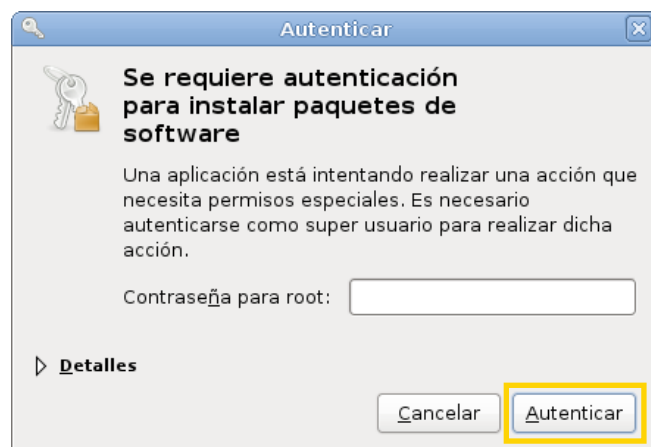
Autenticar

Se requiere autenticación para instalar paquetes de software

Una aplicación está intentando realizar una acción que necesita permisos especiales. Es necesario autenticarse como super usuario para realizar dicha acción.

Contraseña para root:

Detalles

Cancelar

Autenticar